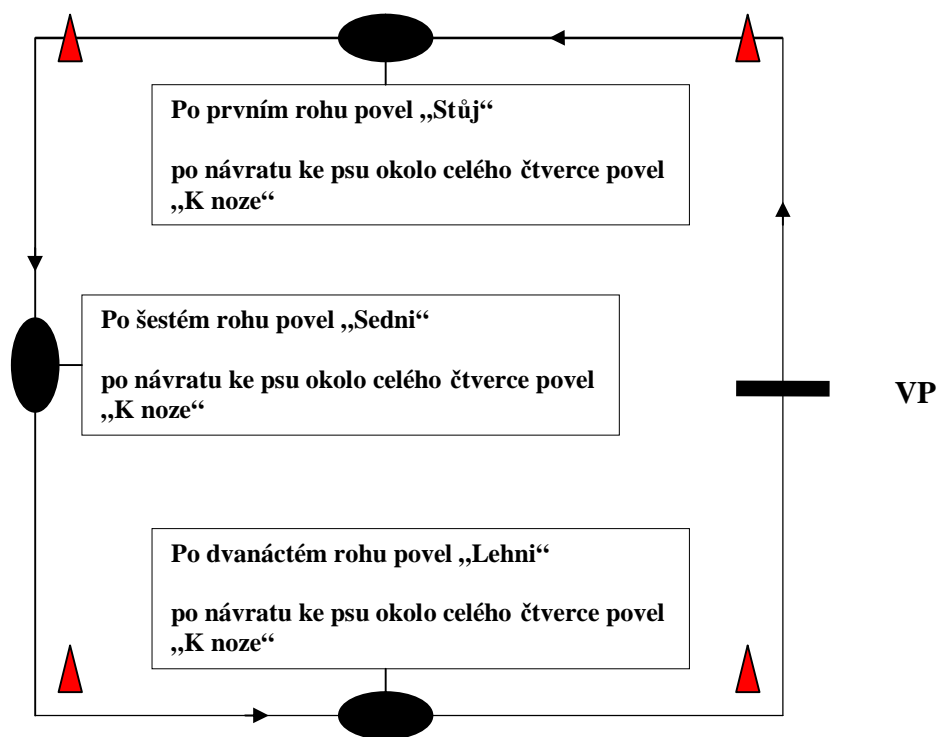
Po prvním rohu povel „Stůj"

po návratu ke psu okolo celého čtverce povel „K noze"

Po šestém rohu povel „Sedni"

po návratu ke psu okolo celého čtverce povel „K noze"

VP

Po dvanáctém rohu povel „Lehni"

po návratu ke psu okolo celého čtverce povel „K noze"